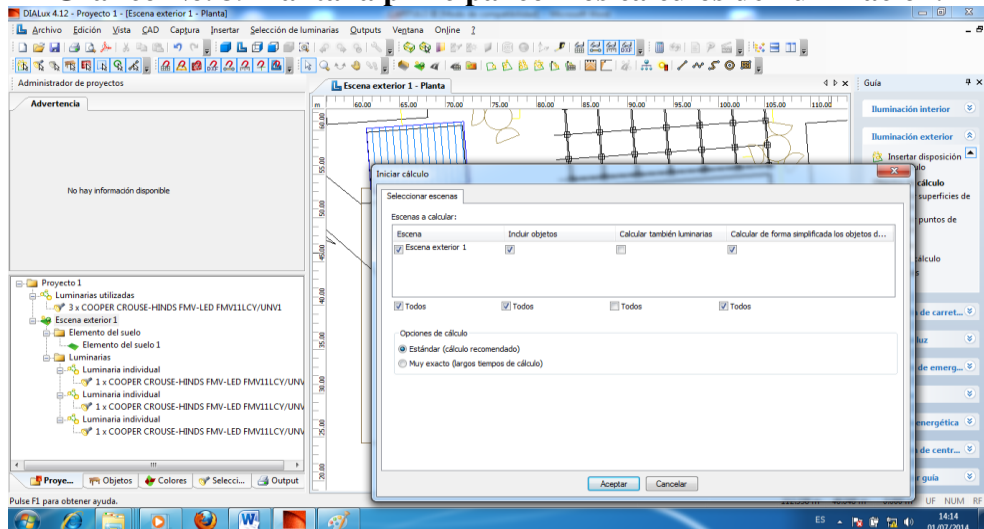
DIALux 4.12 - Proyecto 1 - [Escena exterior 1 - Planta]

Archivo Edición Vista CAD Captura Insertar Selección de luminarias Outputs Ventana Online ?

Administrador de proyectos

Advertencia

No hay información disponible

Proyecto 1
Luminarias utilizadas
3 x COOPER CROUSE-HINDS FMV-LED FMV11LCY/UNV1
Escena exterior 1
Elemento del suelo
Elemento del suelo 1
Luminarias
Luminaria individual
1 x COOPER CROUSE-HINDS FMV-LED FMV11LCY/UNV
Luminaria individual
1 x COOPER CROUSE-HINDS FMV-LED FMV11LCY/UNV
Luminaria individual
1 x COOPER CROUSE-HINDS FMV-LED FMV11LCY/UNV

Proye... Objetos Colores Selecci... Output

Escena exterior 1 - Planta

m 60.00 65.00 70.00 75.00 80.00 85.00 90.00 95.00 100.00 105.00 110.00

60.00 55.00 50.00 45.00 40.00 35.00 30.00 25.00 20.00

Iniciar cálculo

Seleccionar escenas

Escenas a calcular:

| Escena | Incluir objetos | Calcular también luminarias | Calcular de forma simplificada los objetos d... |
|---|---|---|---|
| Escena exterior 1 | ☑ | ☐ | ☑ |

Todos Todos Todos Todos

Opciones de cálculo
Estándar (cálculo recomendado)
Muy exacto (largos tiempos de cálculo)

Aceptar Cancelar

Guía

Iluminación interior

Iluminación exterior

Insertar disposición
ulo
cálculo
superficies de
puntos de
álculo
s
de carret...
luz
de emerg...
energética
de centr...
r guía

Pulse F1 para obtener ayuda.

UF NUM RF

ES 14:14 01/07/2014